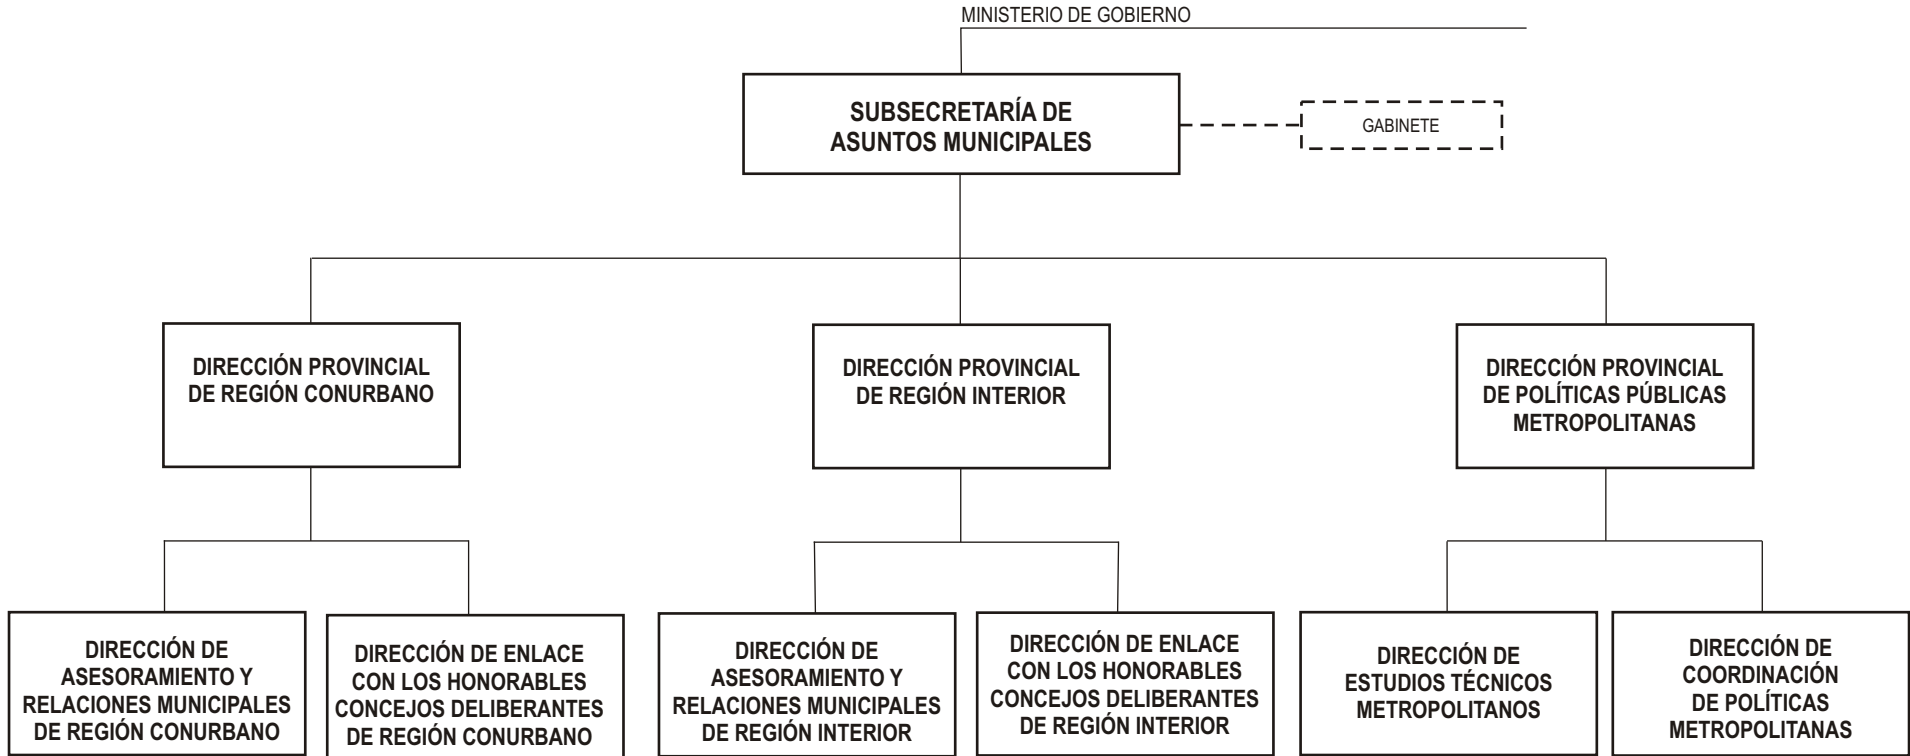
MINISTERIO DE GOBIERNO

SUBSECRETARÍA DE ASUNTOS MUNICIPALES

GABINETE

DIRECCIÓN PROVINCIAL DE REGIÓN CONURBANO

DIRECCIÓN PROVINCIAL DE REGIÓN INTERIOR

DIRECCIÓN PROVINCIAL DE POLÍTICAS PÚBLICAS METROPOLITANAS

DIRECCIÓN DE ASESORAMIENTO Y RELACIONES MUNICIPALES DE REGIÓN CONURBANO

DIRECCIÓN DE ENLACE CON LOS HONORABLES CONCEJOS DELIBERANTES DE REGIÓN CONURBANO

DIRECCIÓN DE ASESORAMIENTO Y RELACIONES MUNICIPALES DE REGIÓN INTERIOR

DIRECCIÓN DE ENLACE CON LOS HONORABLES CONCEJOS DELIBERANTES DE REGIÓN INTERIOR

DIRECCIÓN DE ESTUDIOS TÉCNICOS METROPOLITANOS

DIRECCIÓN DE COORDINACIÓN DE POLÍTICAS METROPOLITANAS